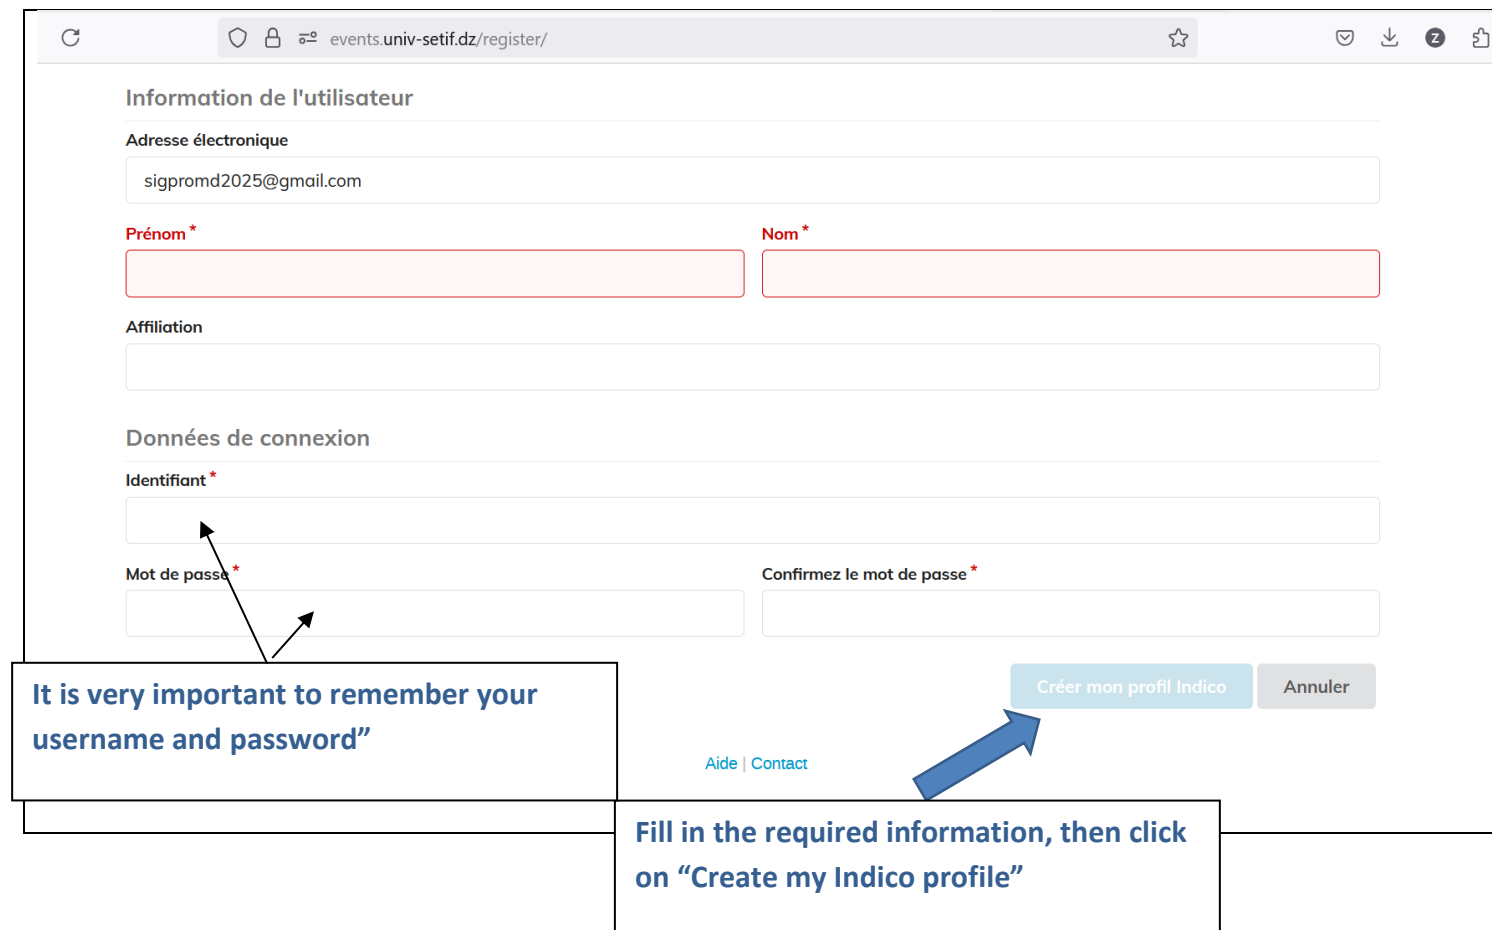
events.univ-setif.dz/register/

Information de l'utilisateur

Adresse électronique

sigpromd2025@gmail.com

Prénom *

Nom *

Affiliation

Données de connexion

Identifiant *

Mot de passe *

Confirmez le mot de passe *

Créer mon profil Indico

Annuler

It is very important to remember your username and password”

Aide | Contact

Fill in the required information, then click on “Create my Indico profile”